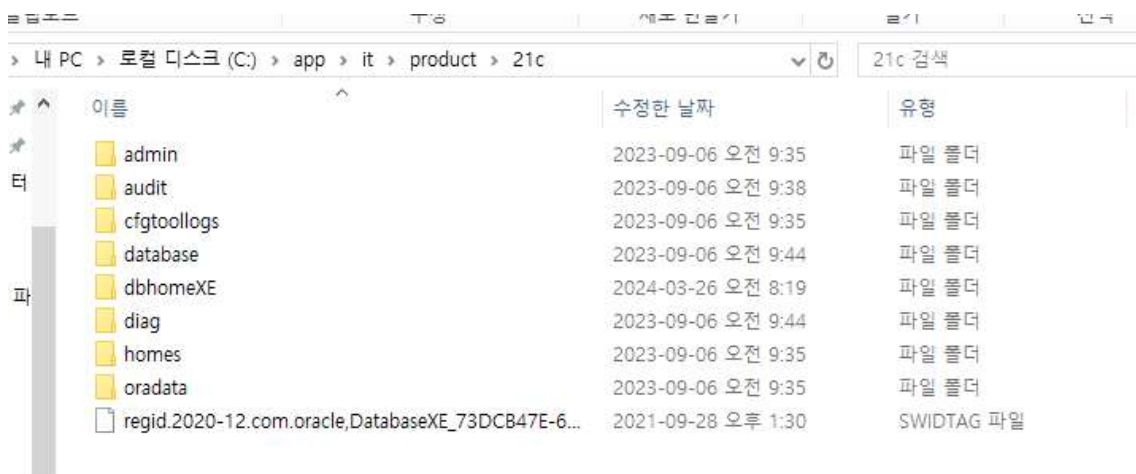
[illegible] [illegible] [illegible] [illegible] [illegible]

› 내 PC › 로컬 디스크 (C:) › app › it › product › 21c

21c 검색

터

파

| 이름 | 수정한 날짜 | 유형 |
|---|---|---|
| admin | 2023-09-06 오전 9:35 | 파일 폴더 |
| audit | 2023-09-06 오전 9:38 | 파일 폴더 |
| cfgtoollogs | 2023-09-06 오전 9:35 | 파일 폴더 |
| database | 2023-09-06 오전 9:44 | 파일 폴더 |
| dbhomeXE | 2024-03-26 오전 8:19 | 파일 폴더 |
| diag | 2023-09-06 오전 9:44 | 파일 폴더 |
| homes | 2023-09-06 오전 9:35 | 파일 폴더 |
| oradata | 2023-09-06 오전 9:35 | 파일 폴더 |
| regid.2020-12.com.oracle,DatabaseXE_73DCB47E-6... | 2021-09-28 오후 1:30 | SWIDTAG 파일 |